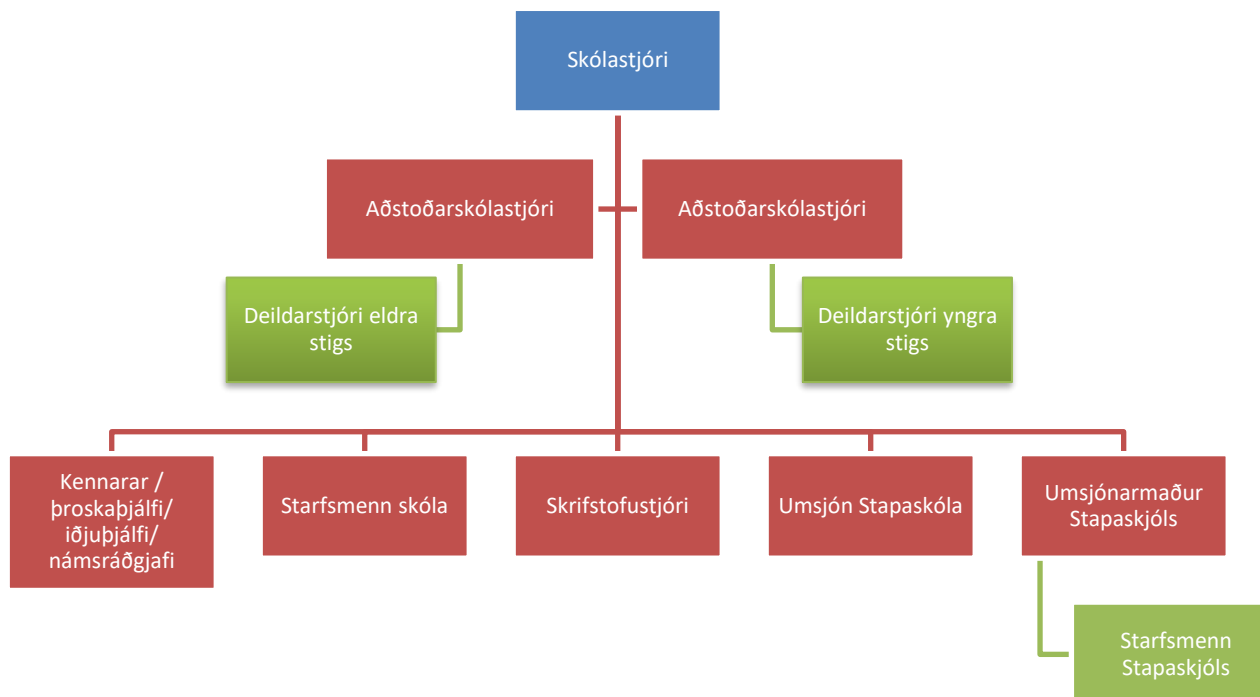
Skólastjóri

Aðstoðarskólastjóri

Aðstoðarskólastjóri

Deildarstjóri eldra stigs

Deildarstjóri yngra stigs

Kennarar / þroskaþjálfi/ iðjuþjálfi/ námsráðgjafi

Starfsmenn skóla

Skrifstofustjóri

Umsjón Stapaskóla

Umsjónarmaður Stapaskjóls

Starfsmenn Stapaskjóls